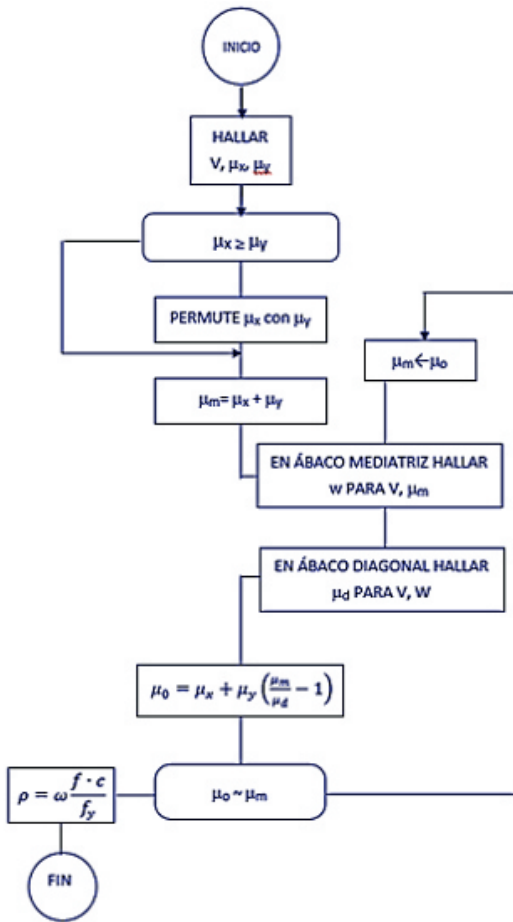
INICIO

HALLAR
V, $\mu_x$, $\mu_y$

$\mu_x \geq \mu_y$

PERMUTE $\mu_x$ con $\mu_y$

$\mu_m \leftarrow \mu_o$

$\mu_m = \mu_x + \mu_y$

EN ÁBACO MEDIATRIZ HALLAR
w PARA V, $\mu_m$

EN ÁBACO DIAGONAL HALLAR
$\mu_d$ PARA V, W

$\mu_0 = \mu_x + \mu_y \left(\frac{\mu_m}{\mu_d} - 1\right)$

$\rho = \omega \frac{f \cdot c}{f_y}$

$\mu_o \sim \mu_m$

FIN